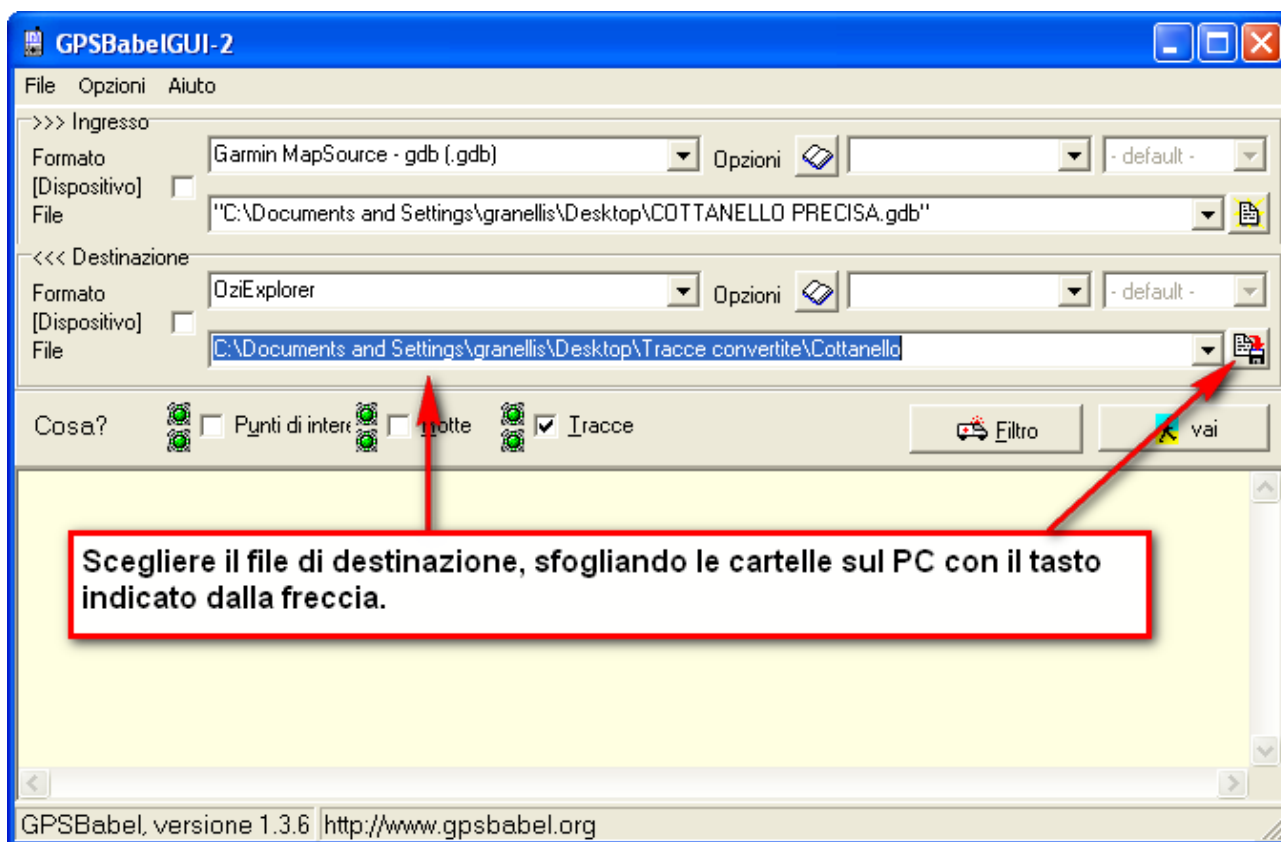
GPSBabelGUI-2

File Opzioni Aiuto

>>> Ingresso

Formato [Dispositivo] File

Garmin MapSource - gdb (.gdb)

Opzioni

- default -

"C:\Documents and Settings\granellis\Desktop\COTTANELLO PRECISA.gdb"

<<< Destinazione

Formato [Dispositivo] File

OziExplorer

Opzioni

- default -

C:\Documents and Settings\granellis\Desktop\Tracce convertite\Cottanello

Cosa?

Punti di intere

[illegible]otte

Tracce

Filtro

vai

Scegliere il file di destinazione, sfogliando le cartelle sul PC con il tasto indicato dalla freccia.

GPSBabel, versione 1.3.6 http://www.gpsbabel.org